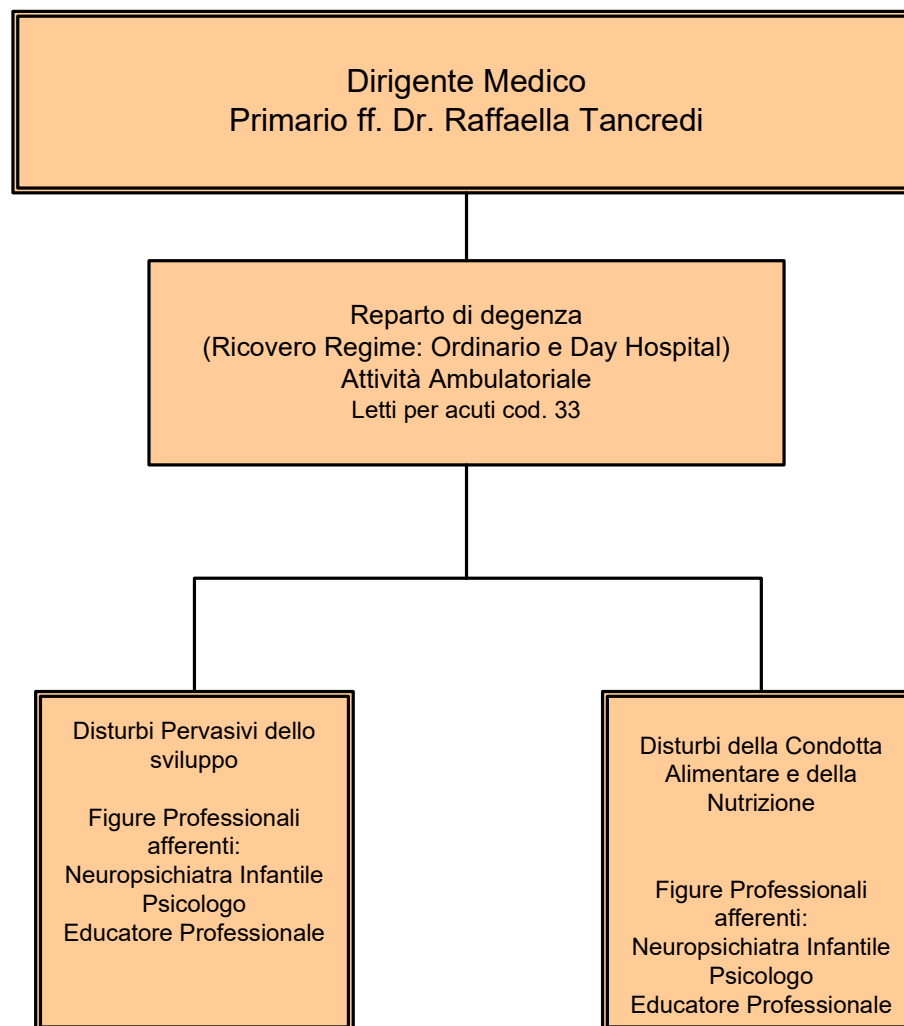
Dirigente Medico
Primario ff. Dr. Raffaella Tancredi

Reparto di degenza
(Ricovero Regime: Ordinario e Day Hospital)
Attività Ambulatoriale
Letti per acuti cod. 33

Disturbi Pervasivi dello sviluppo

Figure Professionali afferenti:
Neuropsichiatra Infantile
Psicologo
Educatore Professionale

Disturbi della Condotta Alimentare e della Nutrizione

Figure Professionali afferenti:
Neuropsichiatra Infantile
Psicologo
Educatore Professionale